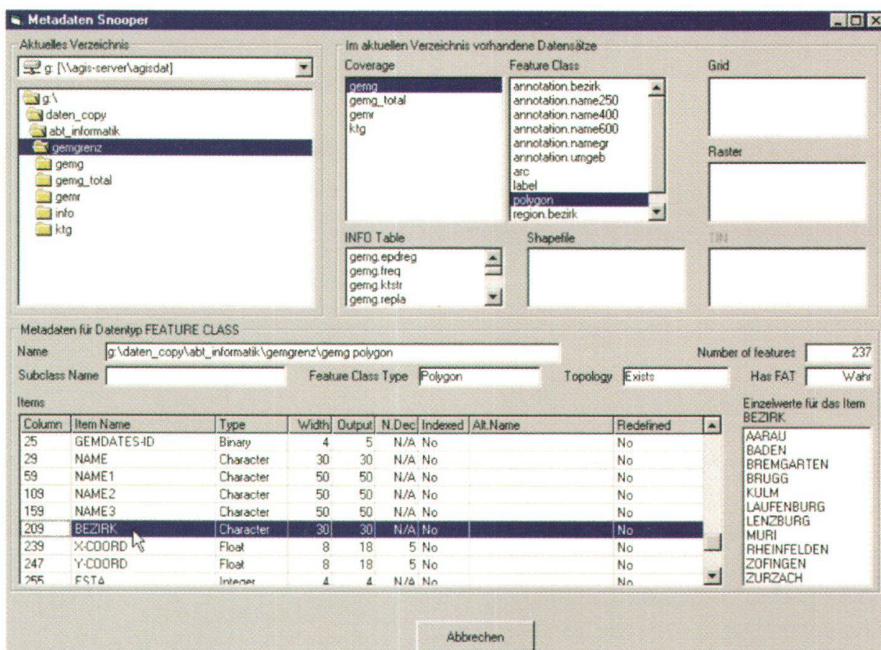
Metadaten Snooper

Aktuelles Verzeichnis

g: [\\agis-server\agisdat]

g:\
daten_copy
abt_informatik
gemgrenz
gemg
gemg_total
gemr
info
ktg

Im aktuellen Verzeichnis vorhandene Datensätze

Coverage
gemg
gemg_total
gemr
ktg

Feature Class
annotation.bezirk
annotation.name250
annotation.name400
annotation.name600
annotation.namegr
annotation.umgeb
arc
label
polygon
region.bezirk

Grid

Raster

INFO Table
gemg.epdreg
gemg.freq
gemg.ktstr
gemg.repla

Shapefile

TIN

Metadaten für Datentyp FEATURE CLASS

Name g:\daten_copy\abt_informatik\gemgrenz\gemg.polygon

Number of features 237

Subclass Name

Feature Class Type Polygon

Topology Exists

Has FAT Wahr

Items

| Column | Item Name | Type | Width | Output | N.Dec | Indexed | Alt.Name | Redefined |
|---|---|---|---|---|---|---|---|---|
| 25 | GEMDATES-ID | Binary | 4 | 5 | N/A | No | | No |
| 29 | NAME | Character | 30 | 30 | N/A | No | | No |
| 59 | NAME1 | Character | 50 | 50 | N/A | No | | No |
| 109 | NAME2 | Character | 50 | 50 | N/A | No | | No |
| 159 | NAME3 | Character | 50 | 50 | N/A | No | | No |
| 209 | BEZIRK | Character | 30 | 30 | N/A | No | | No |
| 239 | X-COORD | Float | 8 | 18 | 5 | No | | No |
| 247 | Y-COORD | Float | 8 | 18 | 5 | No | | No |
| 255 | ESTA | Integer | 4 | 4 | N/A | No | | No |

Einzelwerte für das Item BEZIRK
AARAU
BADEN
BREMGARTEN
BRUGG
KULM
LAUFENBURG
LENZBURG
MURI
RHEINFELDEN
ZOFINGEN
ZURZACH

Abbrechen